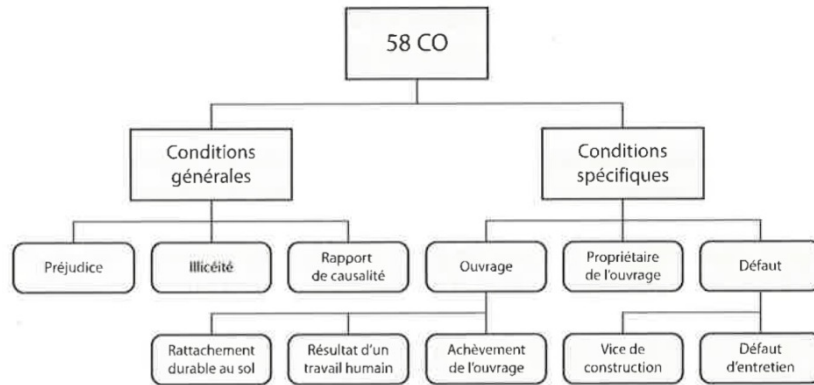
58 CO

Conditions générales

Conditions spécifiques

Préjudice

Illicéité

Rapport de causalité

Ouvrage

Propriétaire de l'ouvrage

Défaut

Rattachement durable au sol

Résultat d'un travail humain

Achèvement de l'ouvrage

Vice de construction

Défaut d'entretien